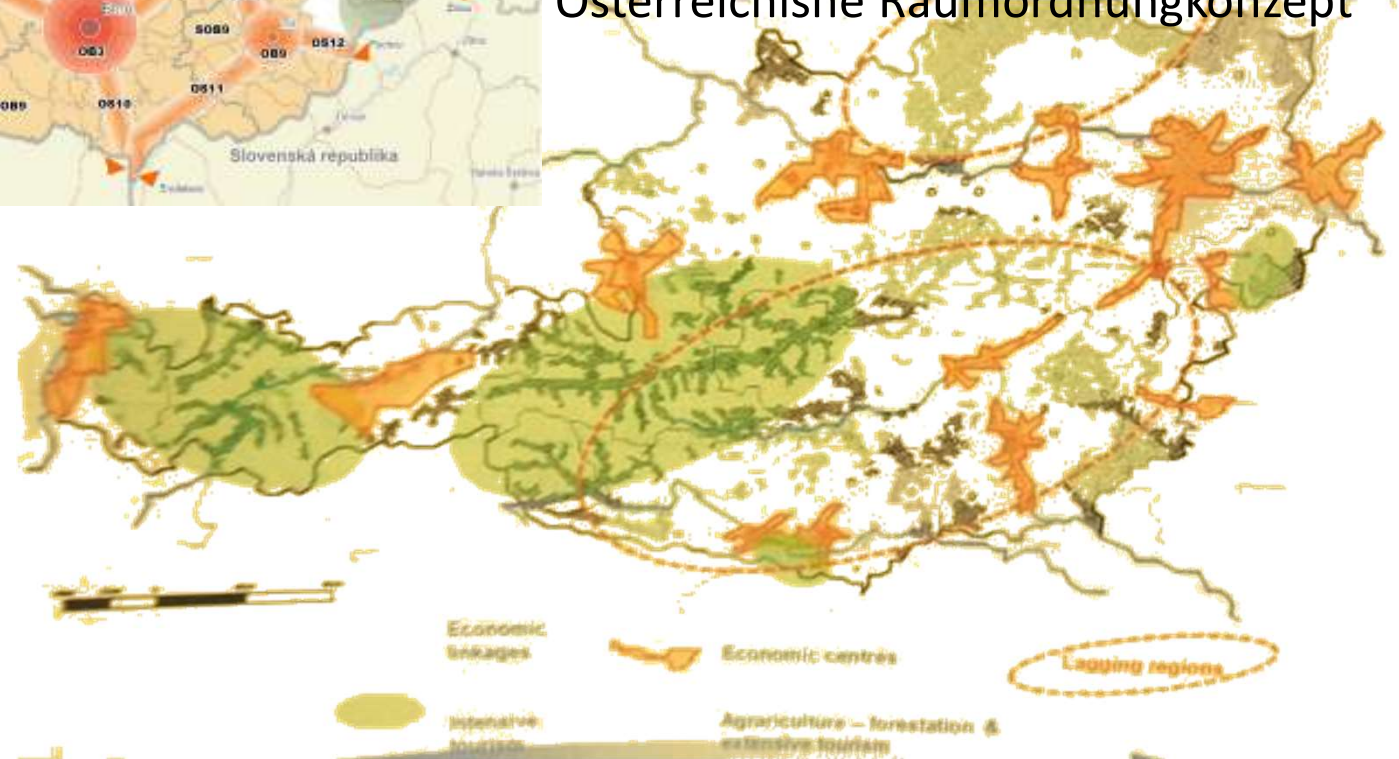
Österreichishe Raumordnungkonzept

Brno
OB3
SOB9
OB9
OS12
OB9
OS10
OS11
Slovenská republika

Economic linkages

Economic centres

Lagging regions

Intensive tourism

Agrariculture – forestation & extensive tourism